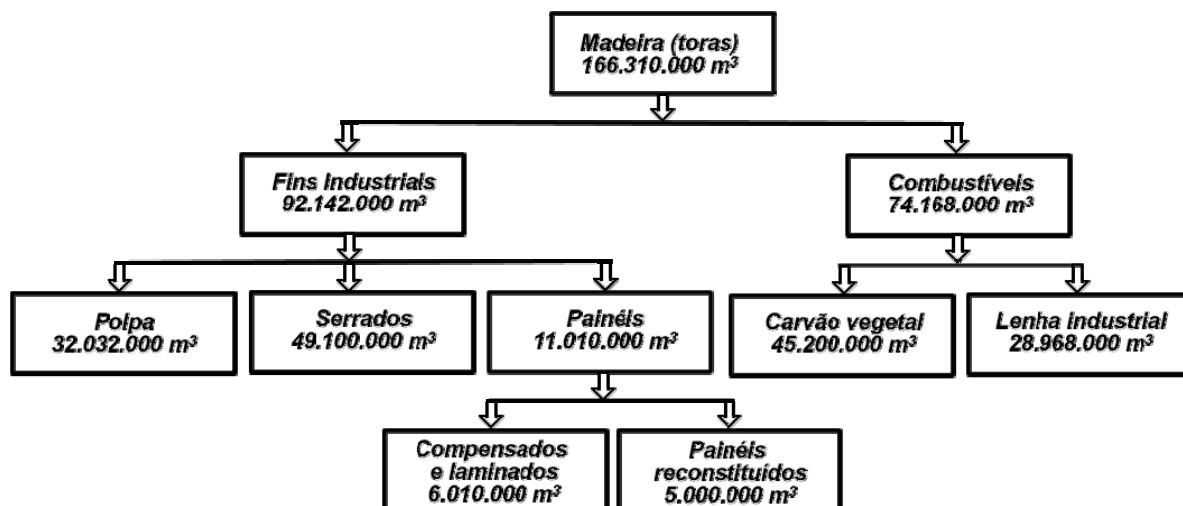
Madeira (toras)
166.310.000 $m^3$

Fins Industriais
92.142.000 $m^3$

Combustíveis
74.168.000 $m^3$

Polpa
32.032.000 $m^3$

Serrados
49.100.000 $m^3$

Painéis
11.010.000 $m^3$

Carvão vegetal
45.200.000 $m^3$

Lenha industrial
28.968.000 $m^3$

Compensados e laminados
6.010.000 $m^3$

Painéis reconstituídos
5.000.000 $m^3$